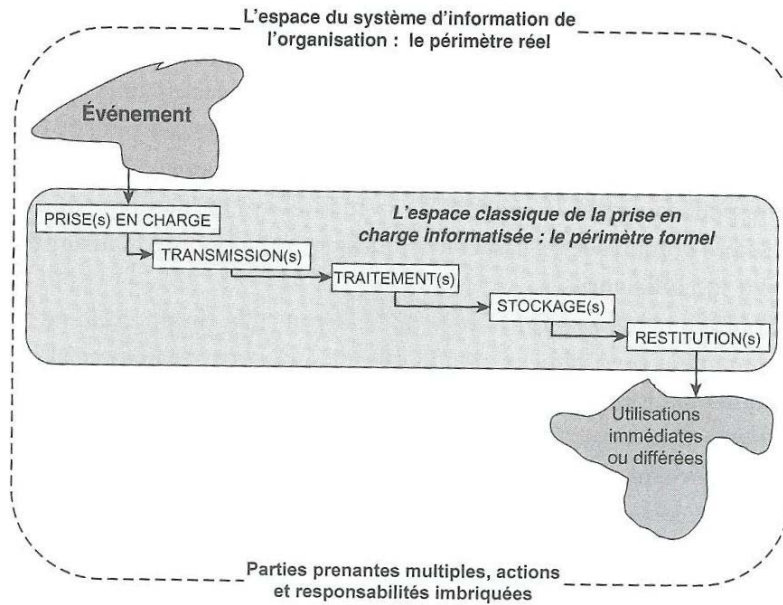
L'espace du système d'information de l'organisation : le périmètre réel

Événement

PRISE(s) EN CHARGE

L'espace classique de la prise en charge informatisée : le périmètre formel

TRANSMISSION(s)

TRAITEMENT(s)

STOCKAGE(s)

RESTITUTION(s)

Utilisations immédiates ou différées

Parties prenantes multiples, actions et responsabilités imbriquées